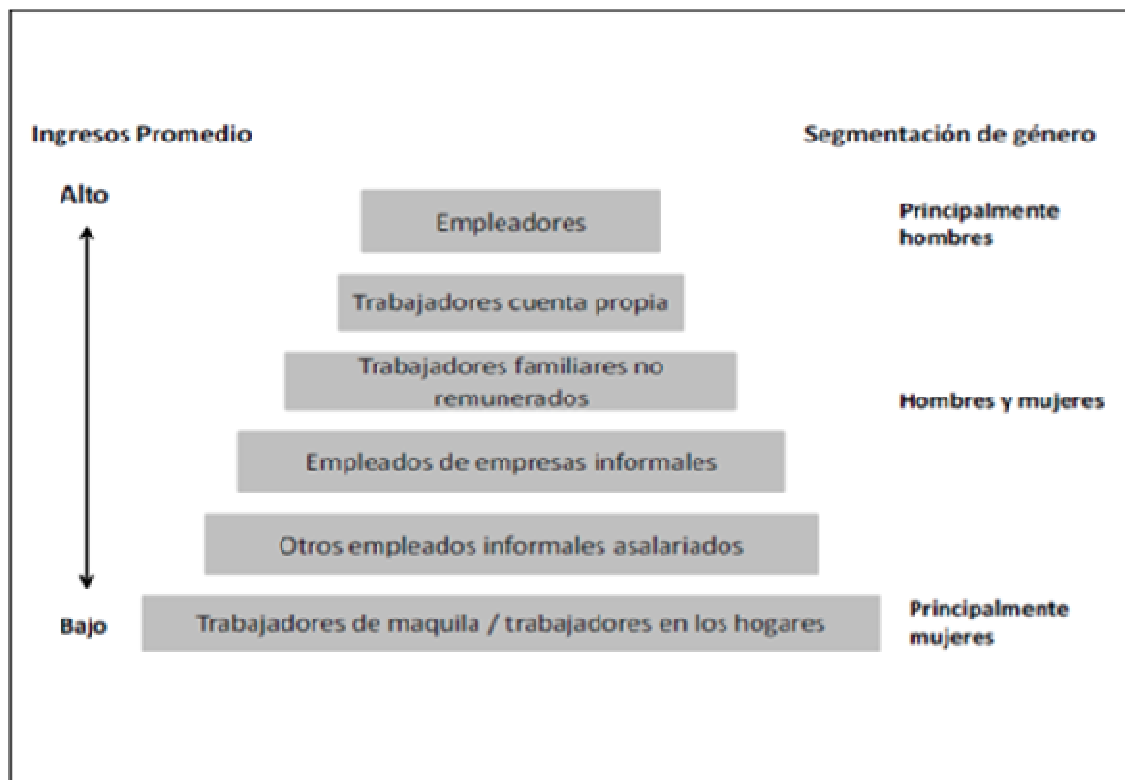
Ingresos Promedio

Segmentación de género

Alto

Empleadores

Principalmente hombres

Trabajadores cuenta propia

Trabajadores familiares no remunerados

Hombres y mujeres

Empleados de empresas informales

Otros empleados informales asalariados

Bajo

Trabajadores de maquila / trabajadores en los hogares

Principalmente mujeres